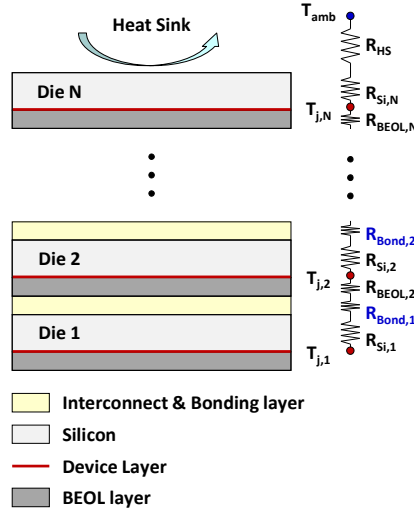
Heat Sink

$T_{amb}$

$R_{HS}$

Die N

$R_{Si,N}$

$T_{j,N}$

$R_{BEOL,N}$

$R_{Bond,2}$

Die 2

$R_{Si,2}$

$T_{j,2}$

$R_{BEOL,2}$

$R_{Bond,1}$

Die 1

$R_{Si,1}$

$T_{j,1}$

Interconnect & Bonding layer

Silicon

Device Layer

BEOL layer